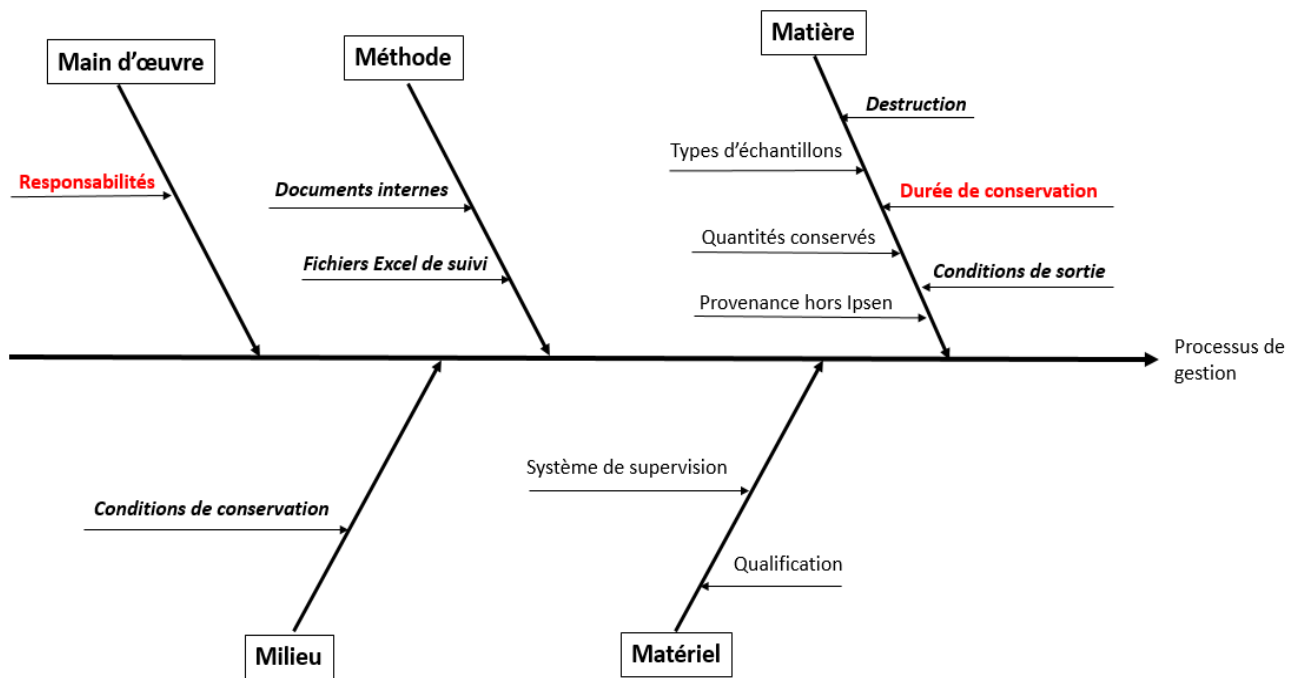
Main d'œuvre

Responsabilités

Méthode

Documents internes

Fichiers Excel de suivi

Matière

Destruction

Types d'échantillons

Durée de conservation

Quantités conservés

Conditions de sortie

Provenance hors Ipsen

Processus de gestion

Système de supervision

Conditions de conservation

Qualification

Milieu

Matériel